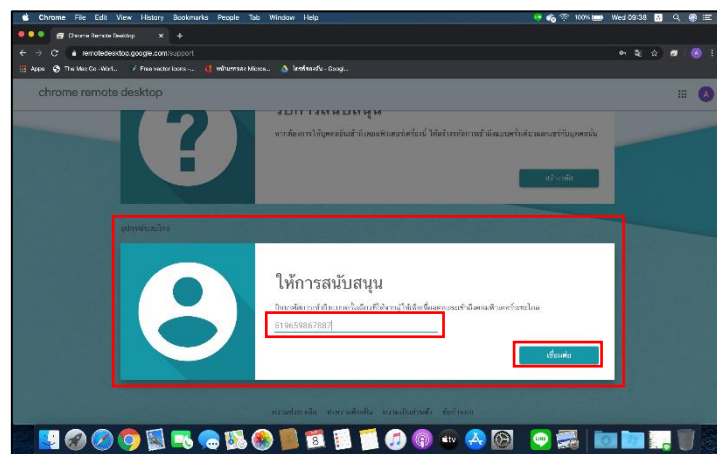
Chrome File Edit View History Bookmarks People Tab Window Help
100% Wed 09:38
Chrome Remote Desktop
remotedesktop.google.com/support
Apps The Mac Co -Worl... Free vector icons -... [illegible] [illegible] - Googl...
chrome remote desktop
รับการสนับสนุน
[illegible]
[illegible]
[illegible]
ให้การสนับสนุน
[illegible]
519659867887
เชื่อมต่อ
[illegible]